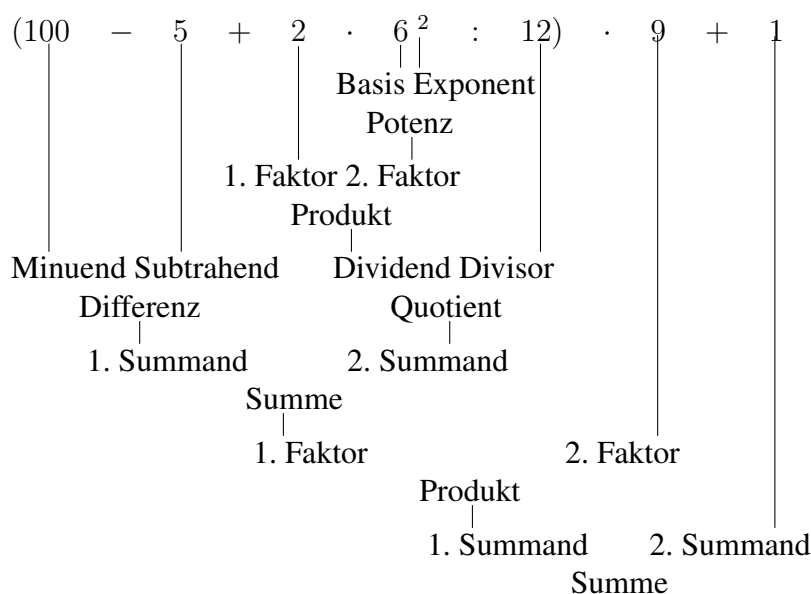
$(100 - 5 + 2 \cdot 6^2 : 12) \cdot 9 + 1$

Basis Exponent
Potenz
1. Faktor 2. Faktor
Produkt
Minuend Subtrahend
Differenz
Dividend Divisor
Quotient
1. Summand 2. Summand
Summe
1. Faktor 2. Faktor
Produkt
1. Summand 2. Summand
Summe